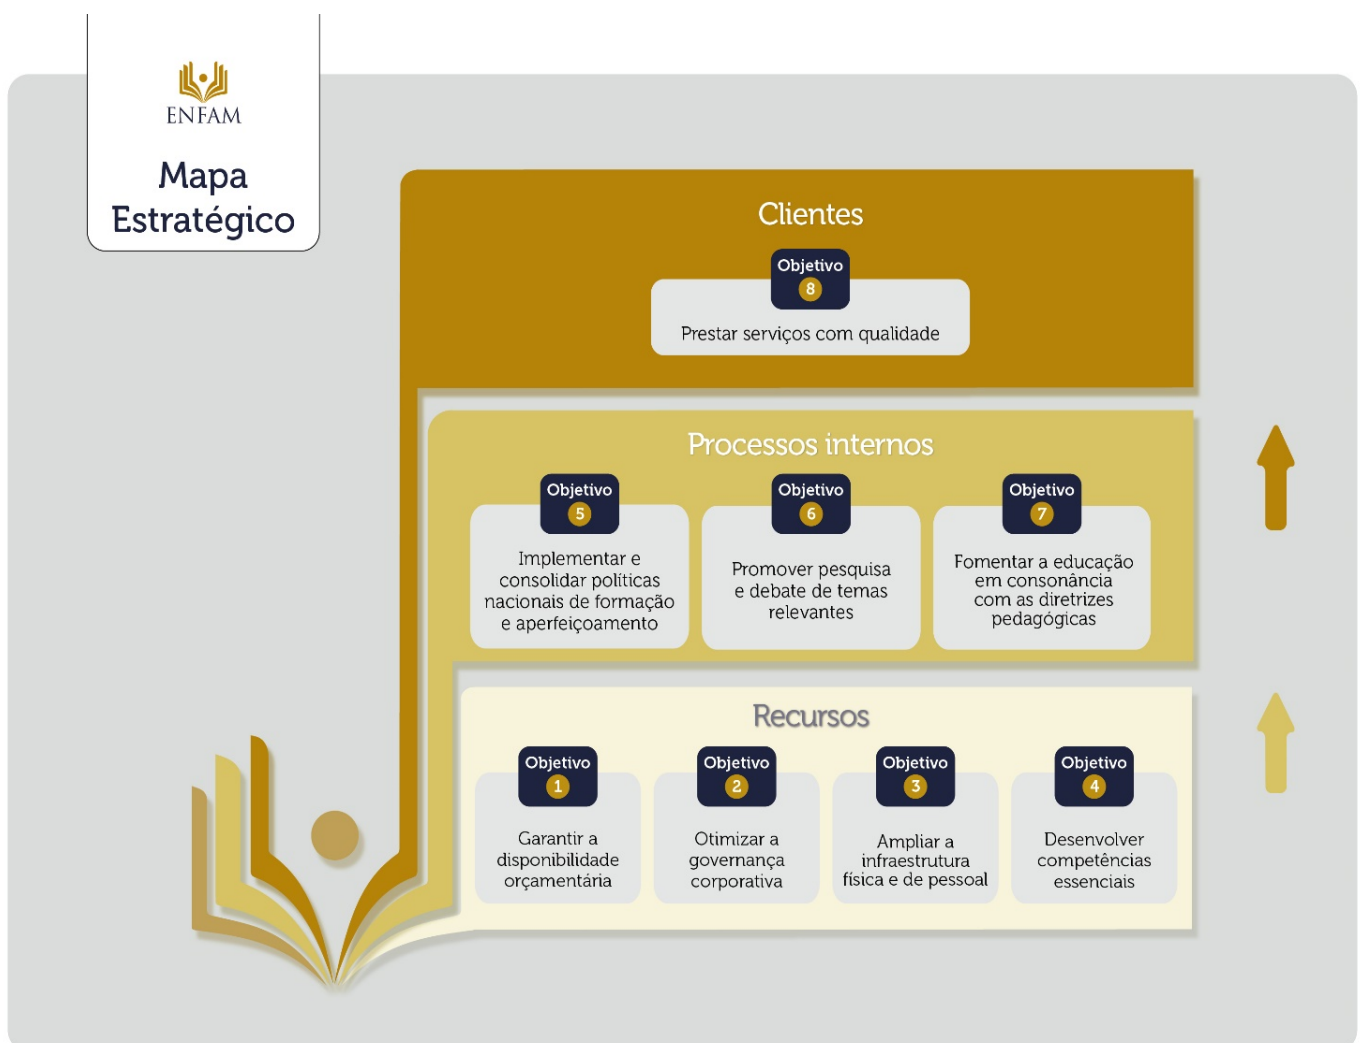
ENFAM

Mapa Estratégico

Clientes

Objetivo 8

Prestar serviços com qualidade

Processos internos

Objetivo 5

Implementar e consolidar políticas nacionais de formação e aperfeiçoamento

Objetivo 6

Promover pesquisa e debate de temas relevantes

Objetivo 7

Fomentar a educação em consonância com as diretrizes pedagógicas

Recursos

Objetivo 1

Garantir a disponibilidade orçamentária

Objetivo 2

Otimizar a governança corporativa

Objetivo 3

Ampliar a infraestrutura física e de pessoal

Objetivo 4

Desenvolver competências essenciais